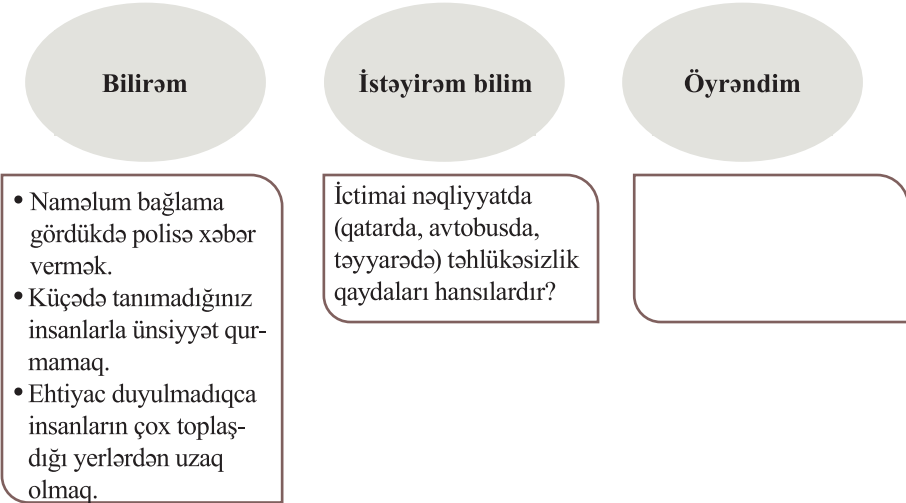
Bilirəm

İstəyirəm bilim

Öyrəndim

• Naməlum bağlama gördükdə polisə xəbər vermək.
• Küçədə tanımadığınız insanlarla ünsiyyət qurmamaq.
• Ehtiyac duyulmadıqca insanların çox toplaşdığı yerlərdən uzaq olmaq.

İctimai nəqliyyatda (qatarda, avtobusda, təyyarədə) təhlükəsizlik qaydaları hansılardır?